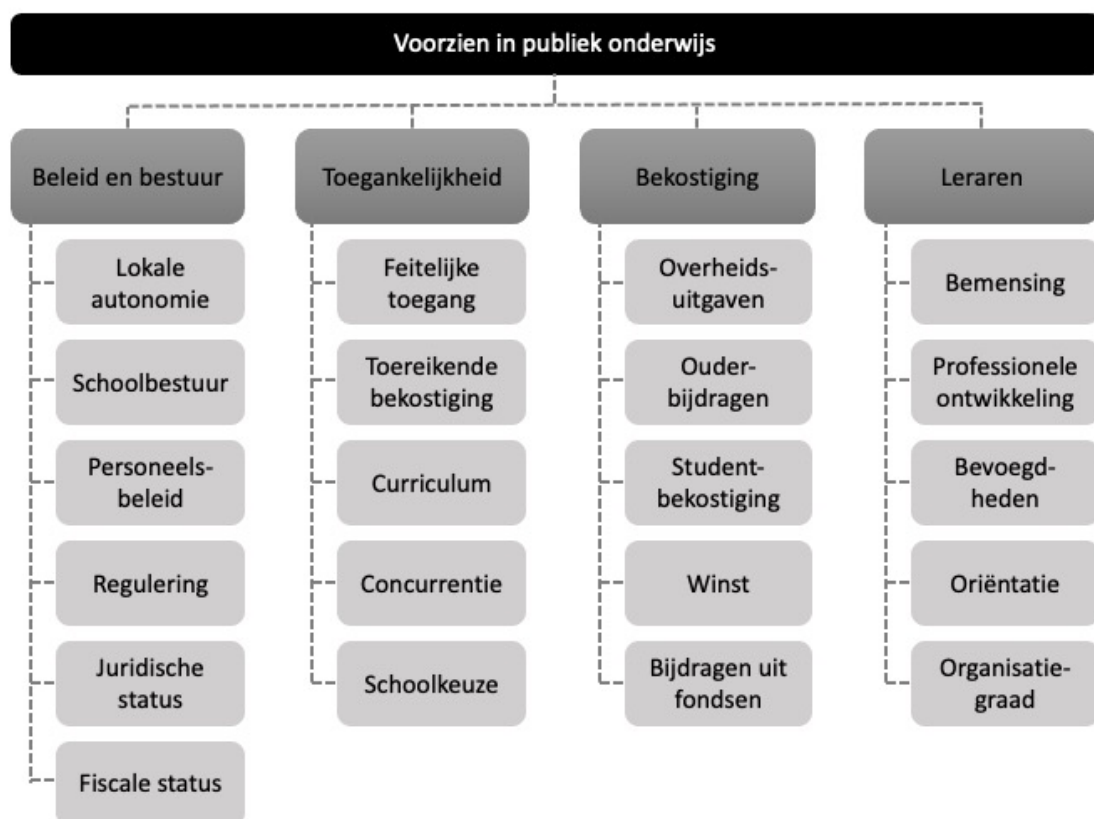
Voorzien in publiek onderwijs

Beleid en bestuur

Lokale autonomie

Schoolbestuur

Personeelsbeleid

Regulering

Juridische status

Fiscale status

Toegankelijkheid

Feitelijke toegang

Toereikende bekostiging

Curriculum

Concurrentie

Schoolkeuze

Bekostiging

Overheidsuitgaven

Ouderbijdragen

Studentbekostiging

Winst

Bijdragen uit fondsen

Leraren

Bemensing

Professionele ontwikkeling

Bevoegdheden

Oriëntatie

Organisatiegraad